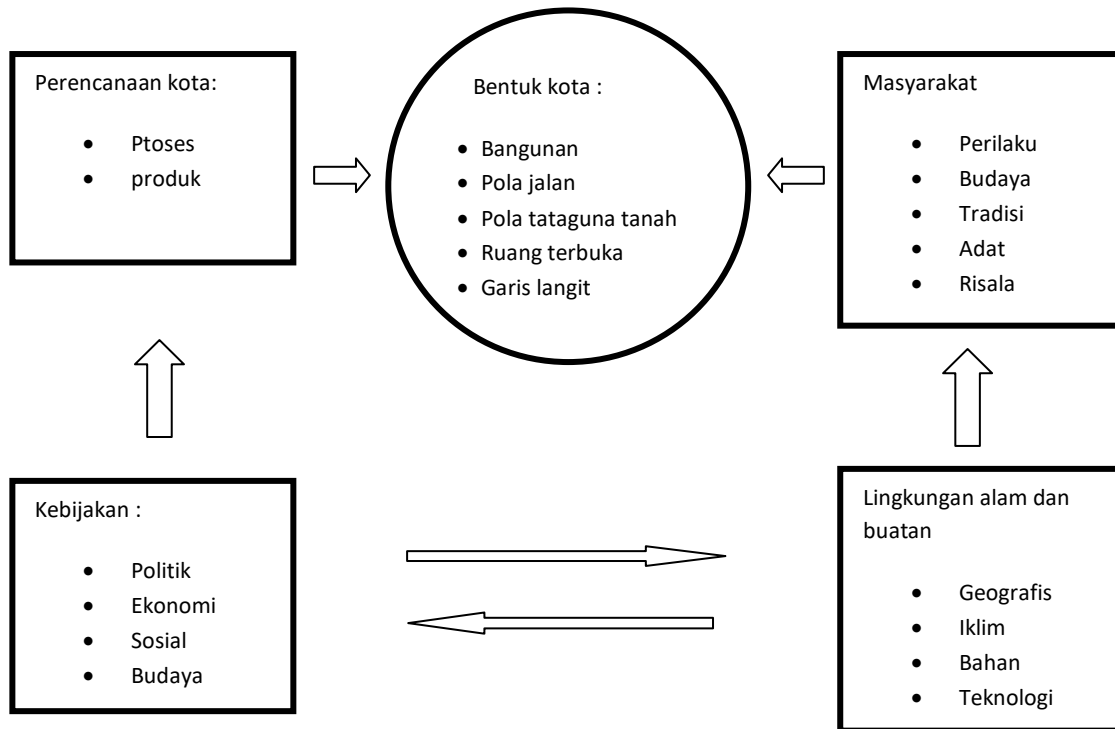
Perencanaan kota:

- Ptoses
- produk

Bentuk kota :

- Bangunan
- Pola jalan
- Pola tataguna tanah
- Ruang terbuka
- Garis langit

Masyarakat

- Perilaku
- Budaya
- Tradisi
- Adat
- Risala

Kebijakan :

- Politik
- Ekonomi
- Sosial
- Budaya

Lingkungan alam dan buatan

- Geografis
- Iklim
- Bahan
- Teknologi